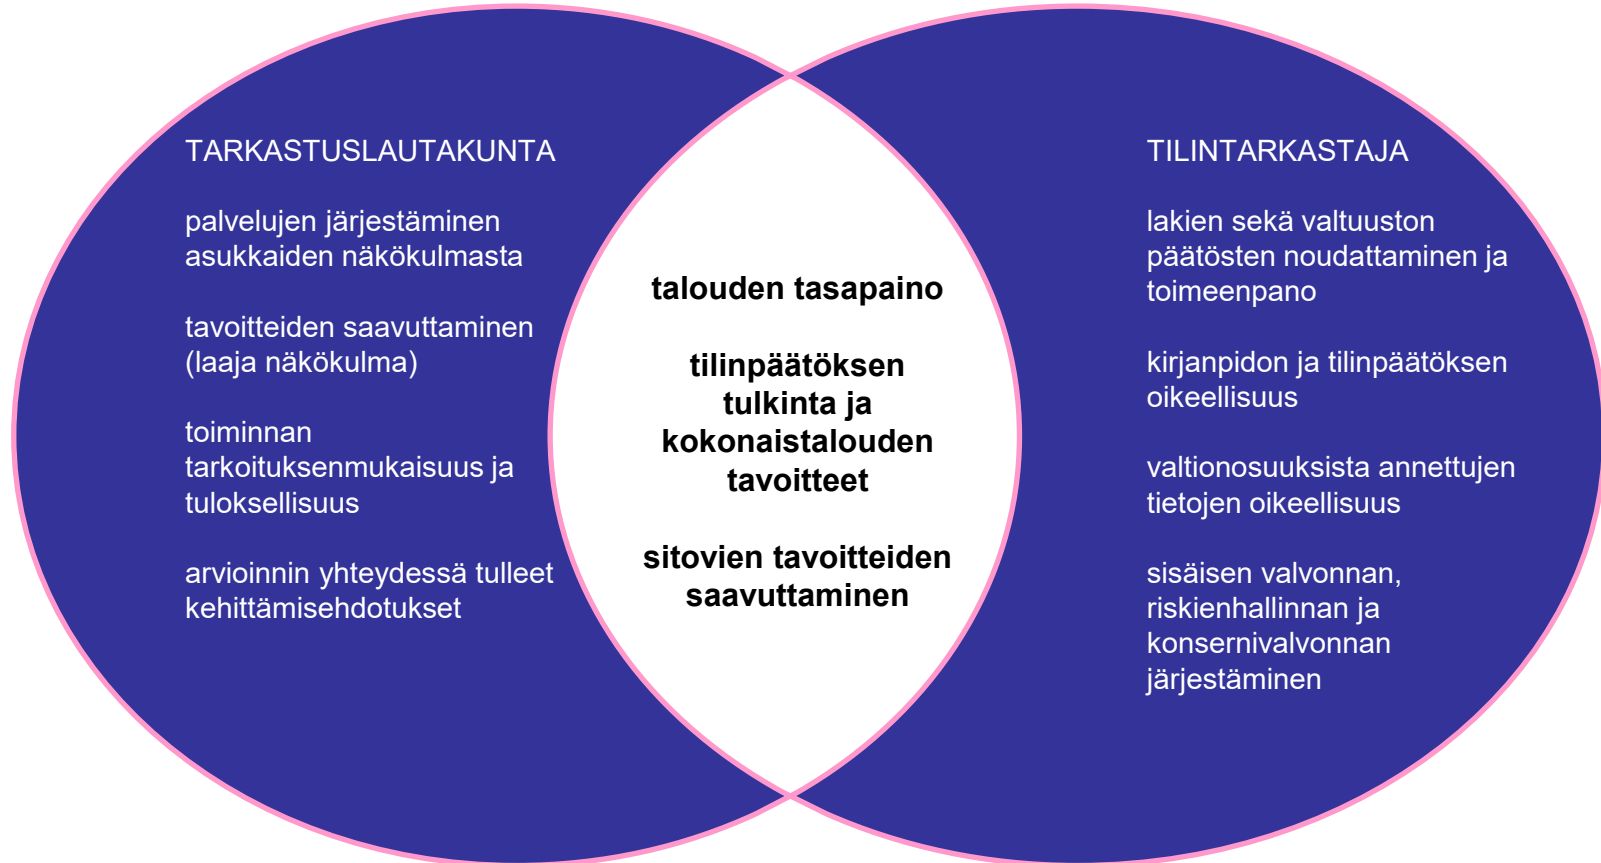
TARKASTUSLAUTAKUNTA

palvelujen järjestäminen asukkaiden näkökulmasta

tavoitteiden saavuttaminen (laaja näkökulma)

toiminnan tarkoituksenmukaisuus ja tuloksellisuus

arvioinnin yhteydessä tulleet kehittämisehdotukset

talouden tasapaino

tilinpäätöksen tulkinta ja kokonaistalouden tavoitteet

sitovien tavoitteiden saavuttaminen

TILINTARKASTAJA

lakien sekä valtuuston päätösten noudattaminen ja toimeenpano

kirjanpidon ja tilinpäätöksen oikeellisuus

valtionosuuksista annettujen tietojen oikeellisuus

sisäisen valvonnan, riskienhallinnan ja konsernivalvonnan järjestäminen